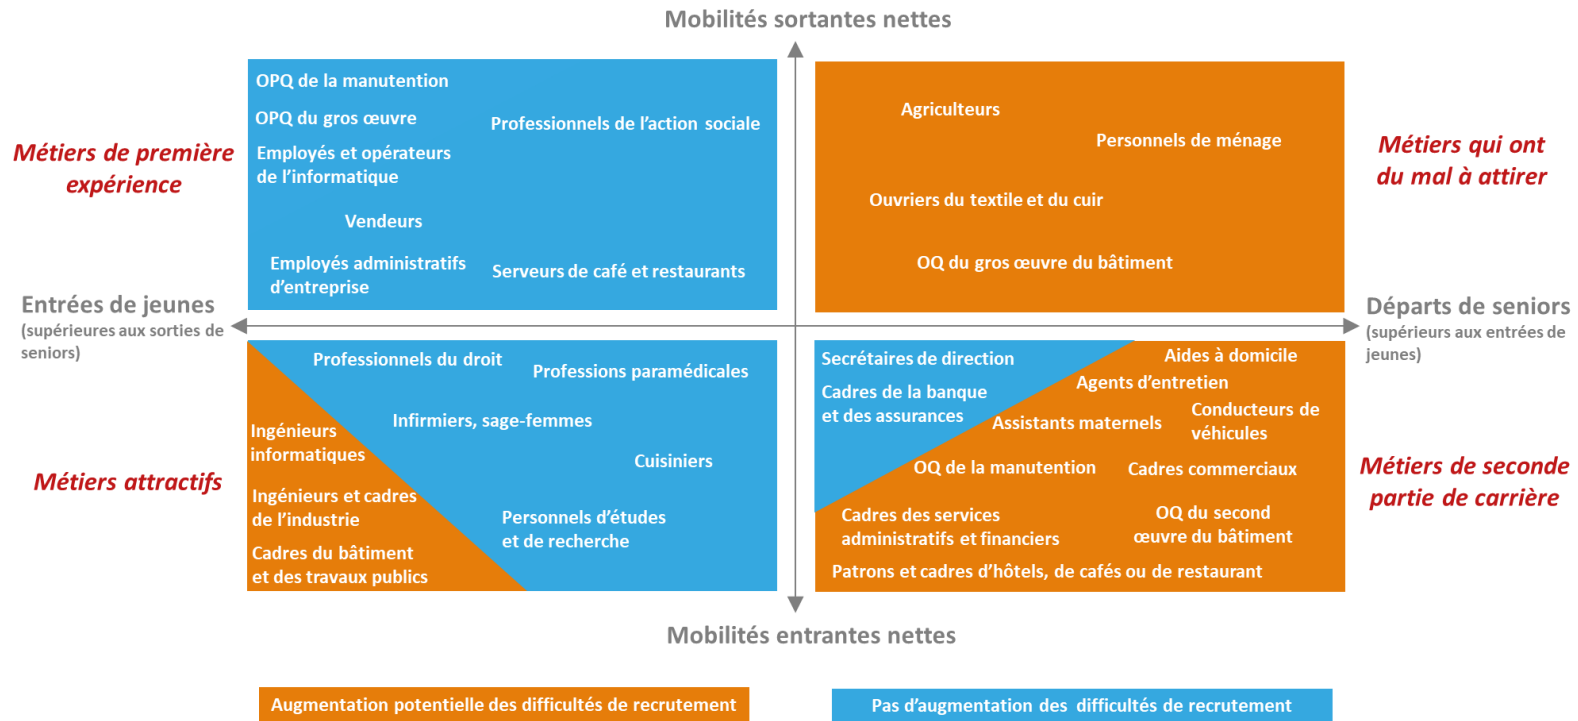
Mobilités sortantes nettes

Métiers de première expérience

OPQ de la manutention

OPQ du gros œuvre

Professionnels de l'action sociale

Employés et opérateurs de l'informatique

Vendeurs

Employés administratifs d'entreprise

Serveurs de café et restaurants

Agriculteurs

Personnels de ménage

Ouvriers du textile et du cuir

OQ du gros œuvre du bâtiment

Métiers qui ont du mal à attirer

Entrées de jeunes
(supérieures aux sorties de seniors)

Départs de seniors
(supérieurs aux entrées de jeunes)

Professionnels du droit

Professions paramédicales

Ingénieurs informatiques

Infirmiers, sage-femmes

Cuisiniers

Métiers attractifs

Ingénieurs et cadres de l'industrie

Personnels d'études et de recherche

Cadres du bâtiment et des travaux publics

Secrétaires de direction

Aides à domicile

Agents d'entretien

Cadres de la banque et des assurances

Assistants maternels

Conducteurs de véhicules

OQ de la manutention

Cadres commerciaux

Métiers de seconde partie de carrière

Cadres des services administratifs et financiers

OQ du second œuvre du bâtiment

Patrons et cadres d'hôtels, de cafés ou de restaurant

Mobilités entrantes nettes

Augmentation potentielle des difficultés de recrutement

Pas d'augmentation des difficultés de recrutement